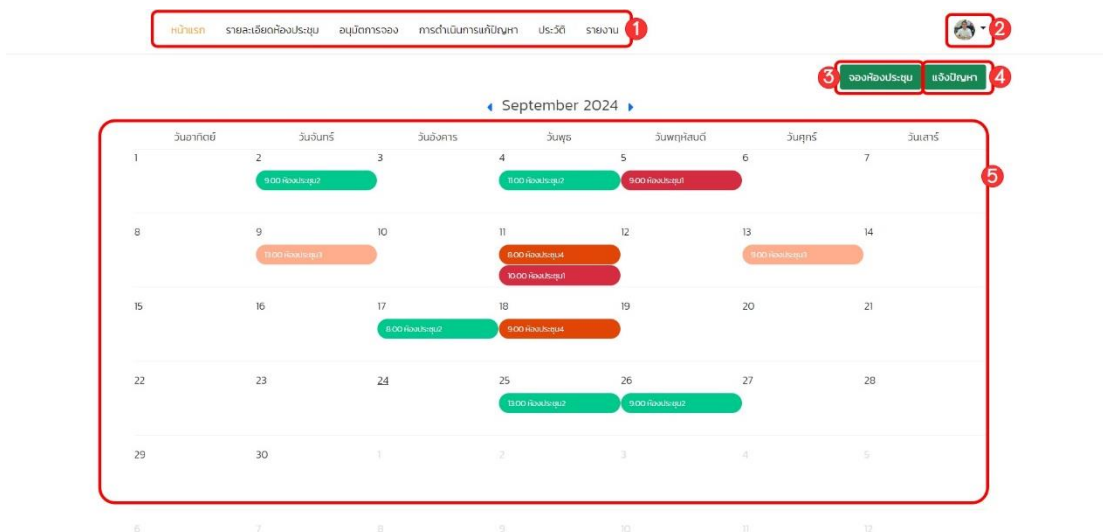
หน้าแรก รายละเอียดห้องประชุม อนุมัติการจอง การดำเนินการแก้ปัญหา ประวัติ รายงาน 1

2

3 จองห้องประชุม แจ้งปัญหา 4

September 2024

5

| วันอาทิตย์ | วันจันทร์ | วันอังคาร | วันพุธ | วันพฤหัสบดี | วันศุกร์ | วันเสาร์ |
|---|---|---|---|---|---|---|
| 1 | 2 9:00 ห้องประชุม2 | 3 | 4 11:00 ห้องประชุม2 | 5 9:00 ห้องประชุม1 | 6 | 7 |
| 8 | 9 13:00 ห้องประชุม3 | 10 | 11 8:00 ห้องประชุม4 10:00 ห้องประชุม1 | 12 | 13 9:00 ห้องประชุม3 | 14 |
| 15 | 16 | 17 8:00 ห้องประชุม2 | 18 9:00 ห้องประชุม4 | 19 | 20 | 21 |
| 22 | 23 | 24 | 25 13:00 ห้องประชุม2 | 26 9:00 ห้องประชุม2 | 27 | 28 |
| 29 | 30 | 1 | 2 | 3 | 4 | 5 |
| 6 | 7 | 8 | 9 | 10 | 11 | 12 |